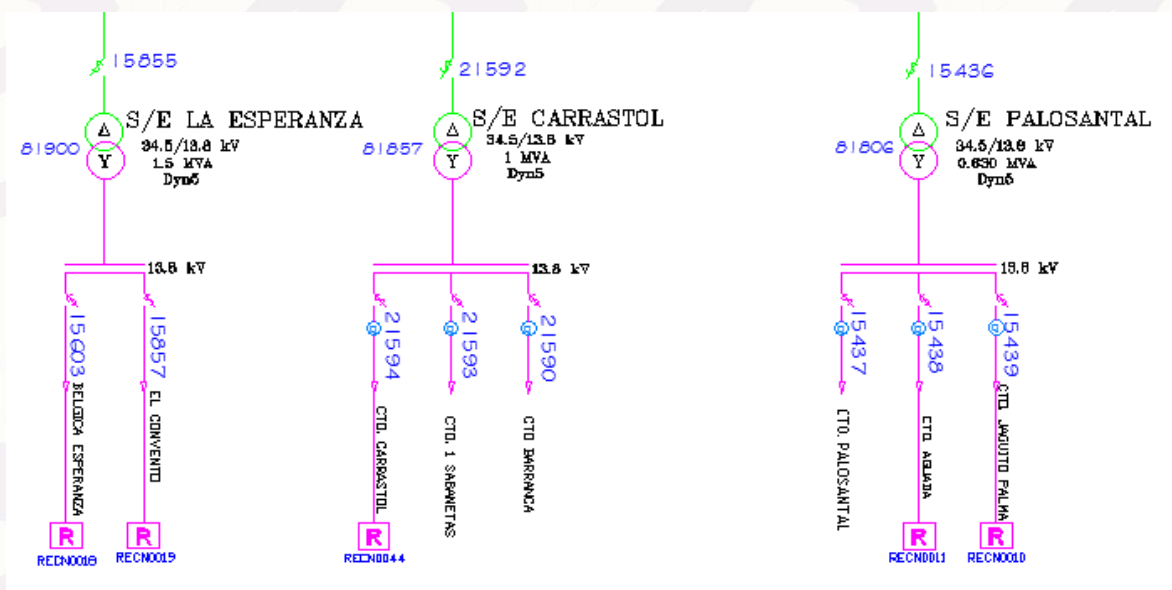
15855
S/E LA ESPERANZA
81900
34.5/13.8 kV
1.5 MVA
Dyn5
13.8 kV
15603 BELGICA ESPERANZA
15857 EL CONVENTO
R
RECN0018
R
RECN0019

21592
S/E CARRASTOL
81857
34.5/13.8 kV
1 MVA
Dyn5
13.8 kV
21594 CTO. CARRASTOL
21593 CTO. 1 SABANETAS
21590 CTO BARRANCA
R
RECN0044

15436
S/E PALOSANTAL
81806
34.5/13.8 kV
0.630 MVA
Dyn5
13.8 kV
15437 CTO. PALOSANTAL
15438 CTO. AGUADA
15439 CTO. JAGUITO PALMA
R
RECN0011
R
RECN0010